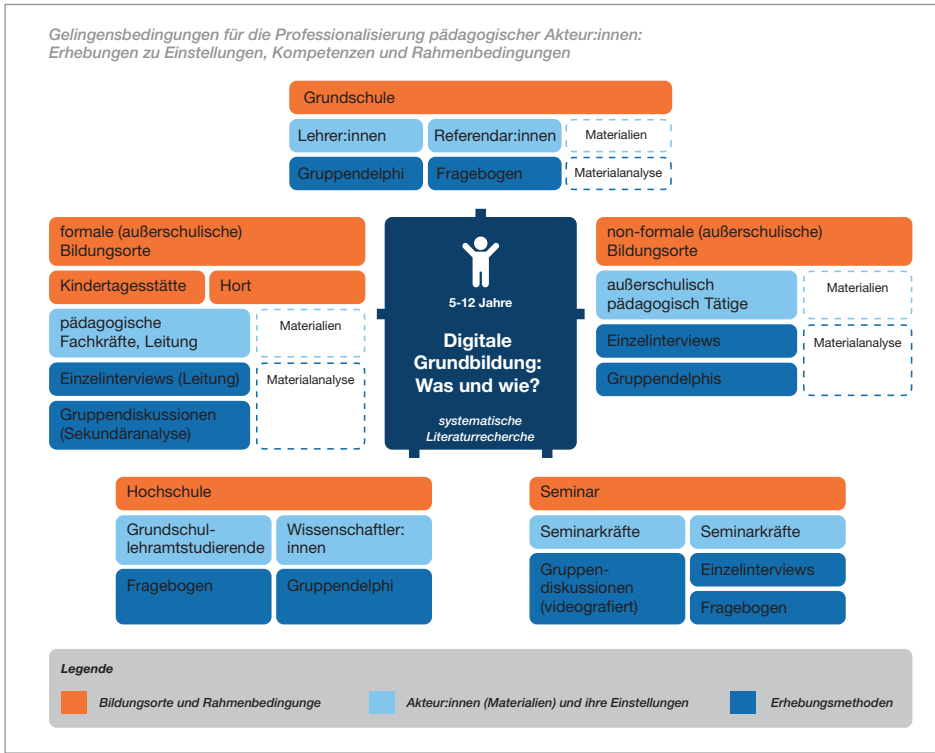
Gelingensbedingungen für die Professionalisierung pädagogischer Akteur:innen: Erhebungen zu Einstellungen, Kompetenzen und Rahmenbedingungen

Grundschule

Lehrer:innen

Referendar:innen

Materialien

Gruppendelphi

Fragebogen

Materialanalyse

formale (außerschulische) Bildungsorte

Kindertagesstätte

Hort

pädagogische Fachkräfte, Leitung

Materialien

Einzelinterviews (Leitung)

Materialanalyse

Gruppendiskussionen (Sekundäranalyse)

5-12 Jahre

Digitale Grundbildung: Was und wie?

systematische Literaturrecherche

non-formale (außerschulische) Bildungsorte

außerschulisch pädagogisch Tätige

Materialien

Einzelinterviews

Materialanalyse

Gruppendelphis

Hochschule

Grundschullehramtstudierende

Wissenschaftler: innen

Fragebogen

Gruppendelphi

Seminar

Seminarkräfte

Seminarkräfte

Gruppendiskussionen (videografiert)

Einzelinterviews

Fragebogen

Legende

Bildungsorte und Rahmenbedingunge

Akteur:innen (Materialien) und ihre Einstellungen

Erhebungsmethoden